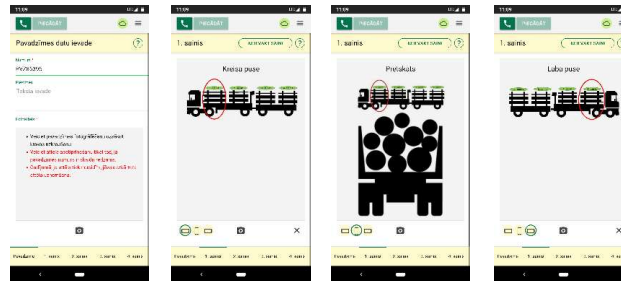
11:59

PIEZVANĪT

Pavadzīmes datu ievade

?

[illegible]
PV765295

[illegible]
Tekoša ievade

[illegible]

• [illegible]
• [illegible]
• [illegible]

Pavadzīme   1. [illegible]   2. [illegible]   3. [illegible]   4. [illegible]

11:59

PIEZVANĪT

1. saimis

KONTROLĒT SAIMI

?

Kreisā puse

Pavadzīme   1. saimis   2. saimis   3. saimis   4. saimis

11:59

PIEZVANĪT

1. saimis

KONTROLĒT SAIMI

?

Priekšskats

Pavadzīme   1. saimis   2. saimis   3. saimis   4. saimis

11:59

PIEZVANĪT

1. saimis

KONTROLĒT SAIMI

Labā puse

Pavadzīme   1. saimis   2. saimis   3. saimis   4. saimis